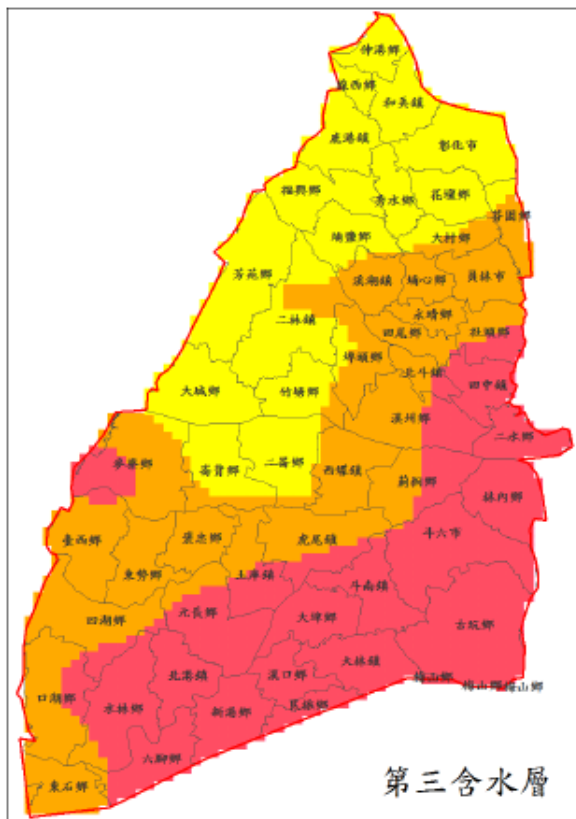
伸港鄉
線西鄉
和美鎮
鹿港鎮
彰化市
福興鄉
秀水鄉
花壇鄉
芬園鄉
埔鹽鄉
大村鄉
芳苑鄉
溪湖鎮
埔心鄉
員林市
永靖鄉
二林鎮
田尾鄉
社頭鄉
埤頭鄉
北斗鎮
田中鎮
大城鄉
竹塘鄉
溪州鄉
二水鄉
麥寮鄉
崙背鄉
二崙鄉
西螺鎮
莿桐鄉
林內鄉
臺西鄉
褒忠鄉
虎尾鎮
斗六市
東勢鄉
土庫鎮
元長鄉
斗南鎮
四湖鄉
大埤鄉
古坑鄉
北港鎮
水林鄉
口湖鄉
新港鄉
溪口鄉
大林鎮
梅山鄉
梅山鄉
梅山鄉
民雄鄉
六腳鄉
東石鄉
第三含水層